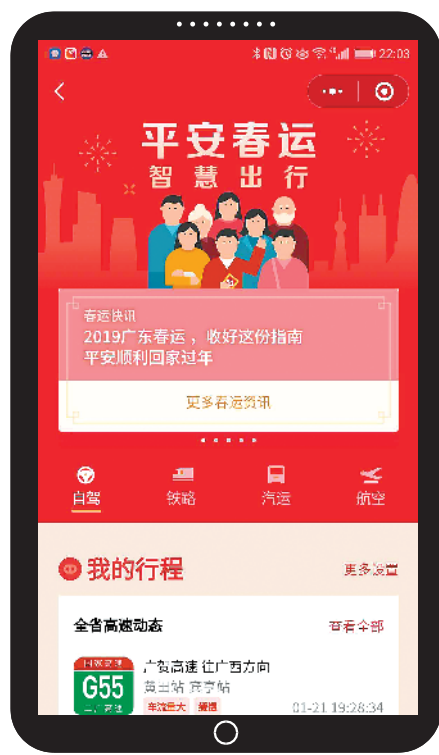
22:03

平安春运
智慧出行

春运快讯
2019广东春运，收好这份指南
平安顺利回家过年

更多春运资讯

自驾 铁路 汽运 航空

我的行程
更多设置

全省高速动态
查看全部

G55
广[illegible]高速 往广西方向
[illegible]站 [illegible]站
车流量大 拥堵
01-21 19:28:34